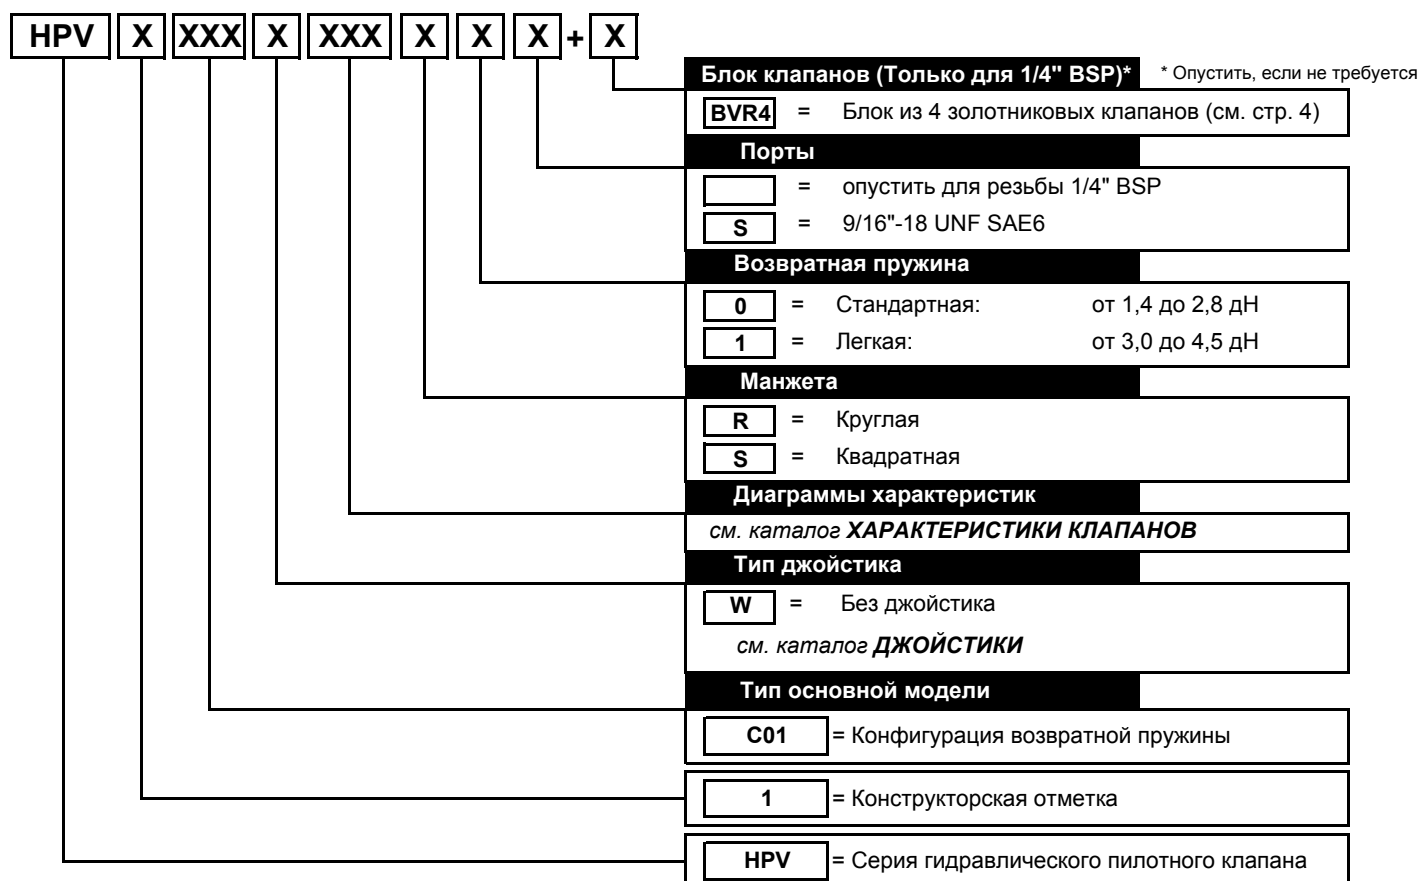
HPV X XXX X XXX X X X + X

Блок клапанов (Только для 1/4" BSP)*

* Опустить, если не требуется

BVR4 = Блок из 4 золотниковых клапанов (см. стр. 4)

Порты

= опустить для резьбы 1/4" BSP

S = 9/16"-18 UNF SAE6

Возвратная пружина

0 = Стандартная: от 1,4 до 2,8 дН

1 = Легкая: от 3,0 до 4,5 дН

Манжета

R = Круглая

S = Квадратная

Диаграммы характеристик

см. каталог ХАРАКТЕРИСТИКИ КЛАПАНОВ

Тип джойстика

W = Без джойстика

см. каталог ДЖОЙСТИКИ

Тип основной модели

C01 = Конфигурация возвратной пружины

1 = Конструкторская отметка

HPV = Серия гидравлического пилотного клапана